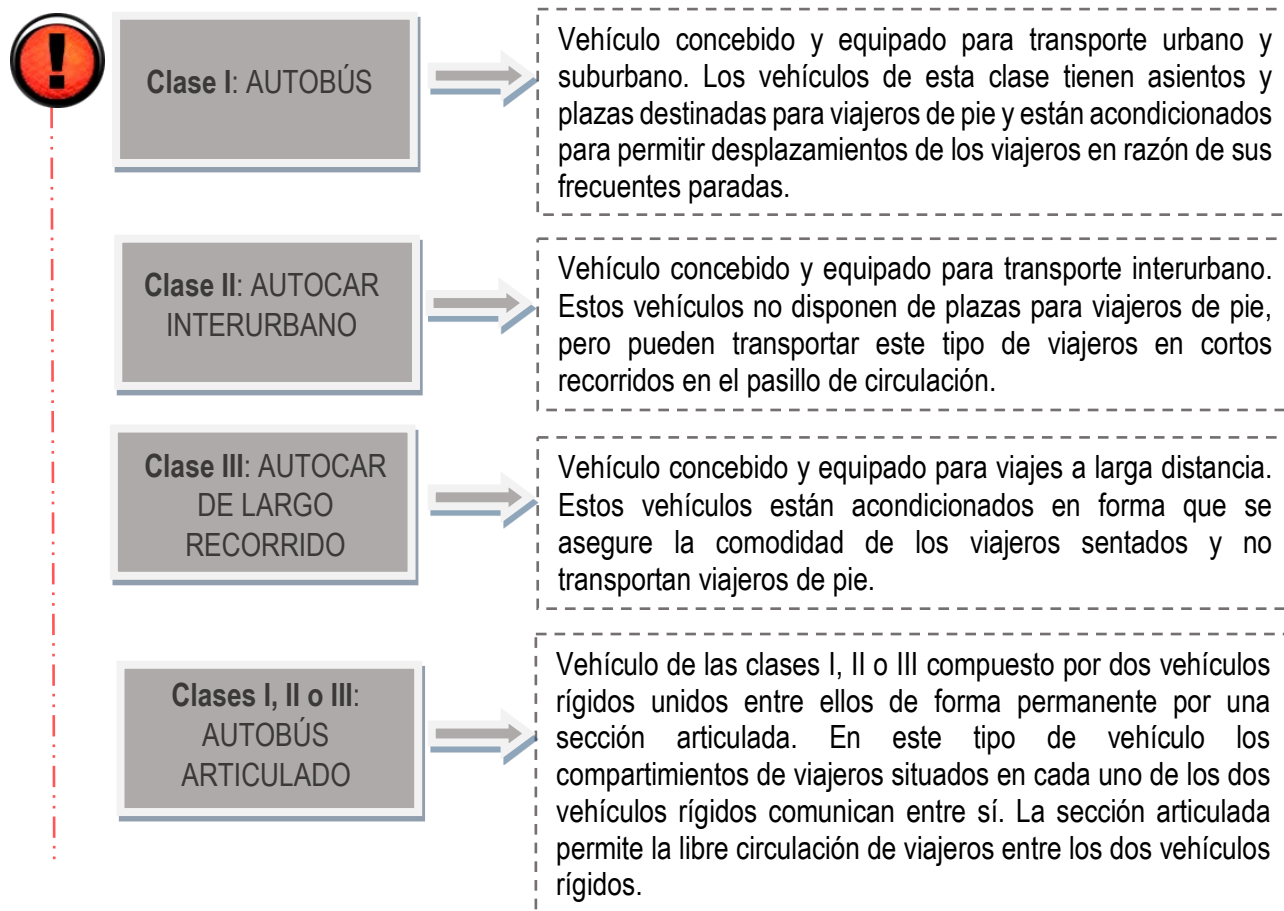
!

Clase I: AUTOBÚS

Vehículo concebido y equipado para transporte urbano y suburbano. Los vehículos de esta clase tienen asientos y plazas destinadas para viajeros de pie y están acondicionados para permitir desplazamientos de los viajeros en razón de sus frecuentes paradas.

Clase II: AUTOCAR INTERURBANO

Vehículo concebido y equipado para transporte interurbano. Estos vehículos no disponen de plazas para viajeros de pie, pero pueden transportar este tipo de viajeros en cortos recorridos en el pasillo de circulación.

Clase III: AUTOCAR DE LARGO RECORRIDO

Vehículo concebido y equipado para viajes a larga distancia. Estos vehículos están acondicionados en forma que se asegure la comodidad de los viajeros sentados y no transportan viajeros de pie.

Clases I, II o III: AUTOBÚS ARTICULADO

Vehículo de las clases I, II o III compuesto por dos vehículos rígidos unidos entre ellos de forma permanente por una sección articulada. En este tipo de vehículo los compartimientos de viajeros situados en cada uno de los dos vehículos rígidos comunican entre sí. La sección articulada permite la libre circulación de viajeros entre los dos vehículos rígidos.